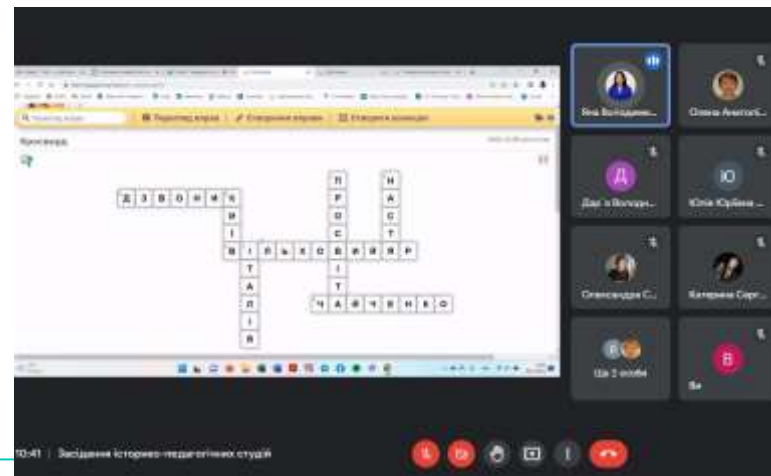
Кросворд

Д З В О Н И К

В І Л Ь Х О В И Й Я Р

Ч А Й Ч Е Н К О

П
Р
О
С
Т
І
Т

Н
А
С
Т

И
Т
А
Л
І
Я

Яна Володими...
Олена Анатолі...
Д
Дар'я Володи...
Ю
Юлія Юріївна ...
Олександра С...
Катерина Серг...
Ще 2 особи
В
Ви

10:41 | Засідання історико-педагогічних студій